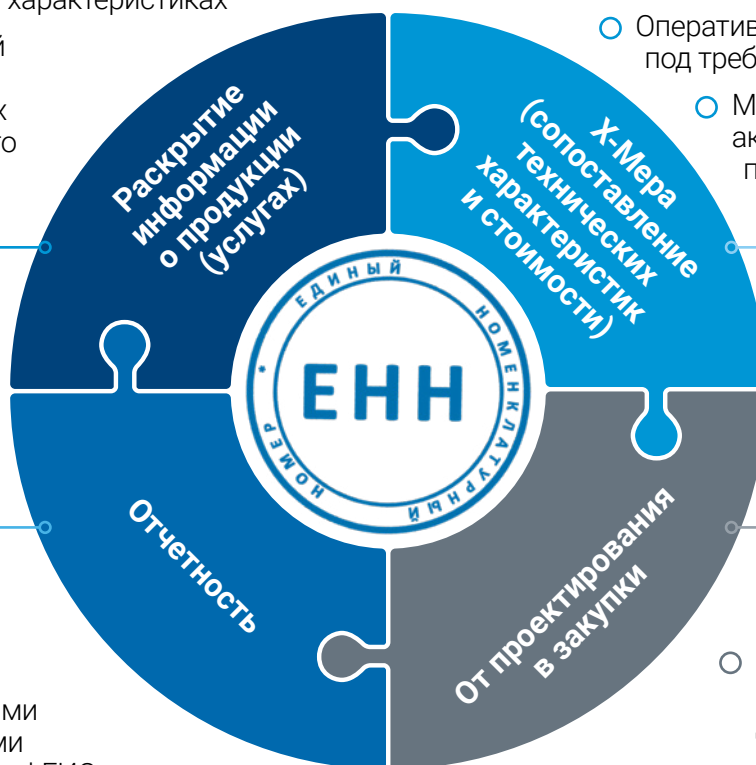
характеристиках
й
х
то

Оператив
под треб

М
ак
п

Раскрытие информации о продукции (услугах)

X-Мера (сопоставление технических характеристик и стоимости)

ЕДИНЫЙ НОМЕНКЛАТУРНЫЙ НОМЕР

ЕНН

Отчетность

От проектирования в закупки

ми
ми